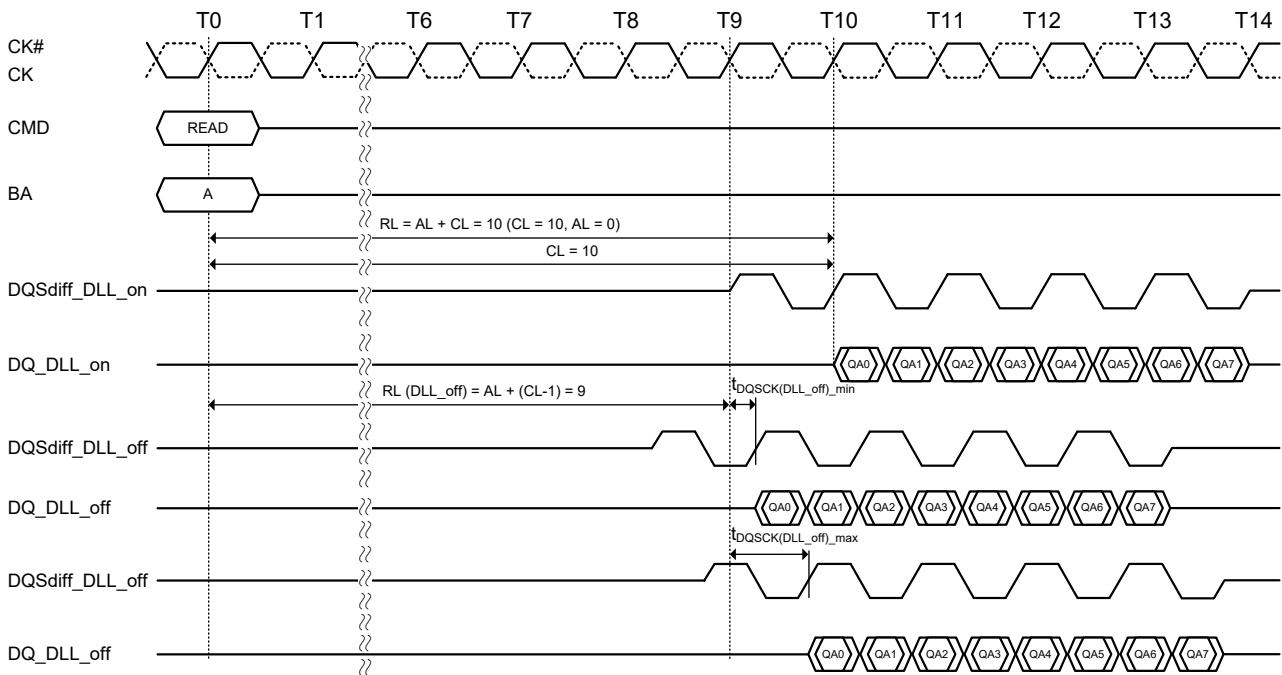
T0 T1 T6 T7 T8 T9 T10 T11 T12 T13 T14

CK#
CK

CMD READ

BA A

RL = AL + CL = 10 (CL = 10, AL = 0)

CL = 10

DQSdiff_DLL_on

DQ_DLL_on QA0 QA1 QA2 QA3 QA4 QA5 QA6 QA7

RL (DLL_off) = AL + (CL-1) = 9

$t_{DQSCK(DLL\_off)\_min}$

DQSdiff_DLL_off

DQ_DLL_off QA0 QA1 QA2 QA3 QA4 QA5 QA6 QA7

$t_{DQSCK(DLL\_off)\_max}$

DQSdiff_DLL_off

DQ_DLL_off QA0 QA1 QA2 QA3 QA4 QA5 QA6 QA7